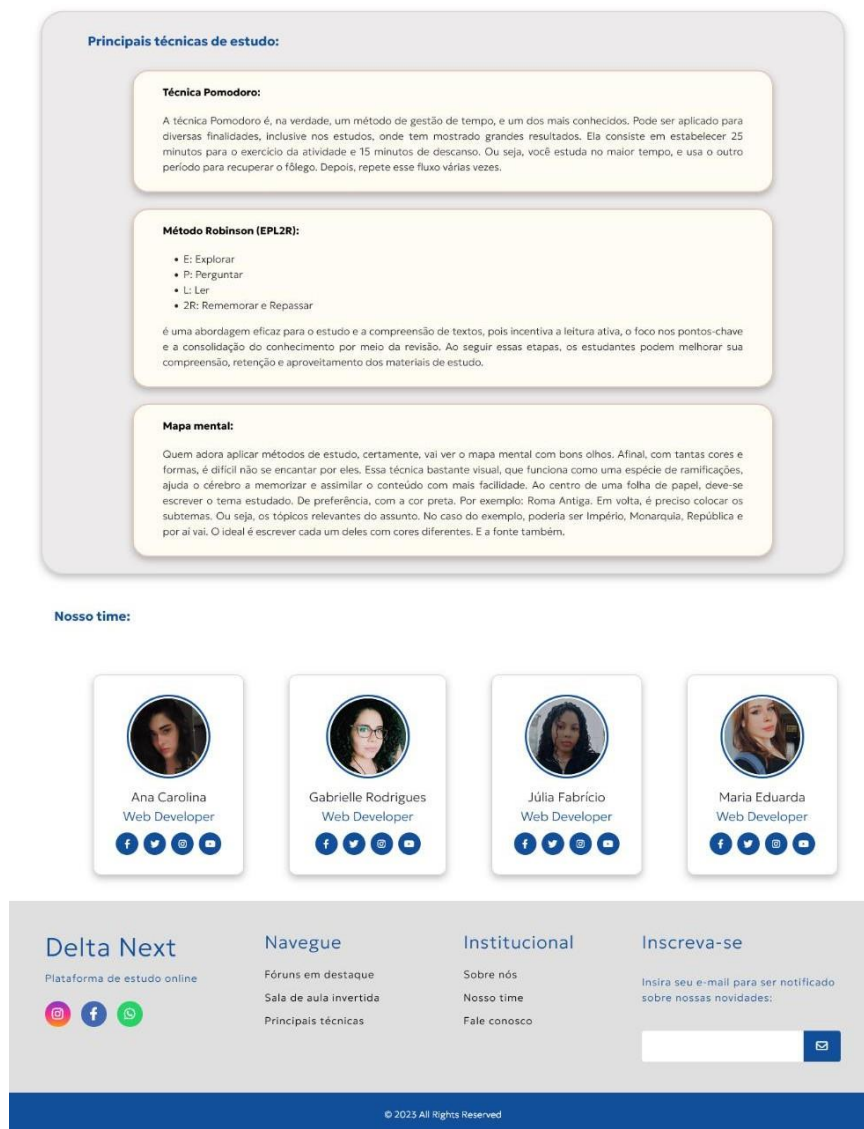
Principais técnicas de estudo:

Técnica Pomodoro:

A técnica Pomodoro é, na verdade, um método de gestão de tempo, e um dos mais conhecidos. Pode ser aplicado para diversas finalidades, inclusive nos estudos, onde tem mostrado grandes resultados. Ela consiste em estabelecer 25 minutos para o exercício da atividade e 15 minutos de descanso. Ou seja, você estuda no maior tempo, e usa o outro período para recuperar o fôlego. Depois, repete esse fluxo várias vezes.

Método Robinson (EPL2R):

- E: Explorar
- P: Perguntar
- L: Ler
- 2R: Rememorar e Repassar

é uma abordagem eficaz para o estudo e a compreensão de textos, pois incentiva a leitura ativa, o foco nos pontos-chave e a consolidação do conhecimento por meio da revisão. Ao seguir essas etapas, os estudantes podem melhorar sua compreensão, retenção e aproveitamento dos materiais de estudo.

Mapa mental:

Quem adora aplicar métodos de estudo, certamente, vai ver o mapa mental com bons olhos. Afinal, com tantas cores e formas, é difícil não se encantar por eles. Essa técnica bastante visual, que funciona como uma espécie de ramificações, ajuda o cérebro a memorizar e assimilar o conteúdo com mais facilidade. Ao centro de uma folha de papel, deve-se escrever o tema estudado. De preferência, com a cor preta. Por exemplo: Roma Antiga. Em volta, é preciso colocar os subtemas. Ou seja, os tópicos relevantes do assunto. No caso do exemplo, poderia ser Império, Monarquia, República e por aí vai. O ideal é escrever cada um deles com cores diferentes. E a fonte também.

Nosso time:

Ana Carolina
Web Developer

Gabrielle Rodrigues
Web Developer

Júlia Fabrício
Web Developer

Maria Eduarda
Web Developer

Delta Next
Plataforma de estudo online

Navegue
Fóruns em destaque
Sala de aula invertida
Principais técnicas

Institucional
Sobre nós
Nosso time
Fale conosco

Inscreva-se
Insira seu e-mail para ser notificado sobre nossas novidades:

© 2023 All Rights Reserved